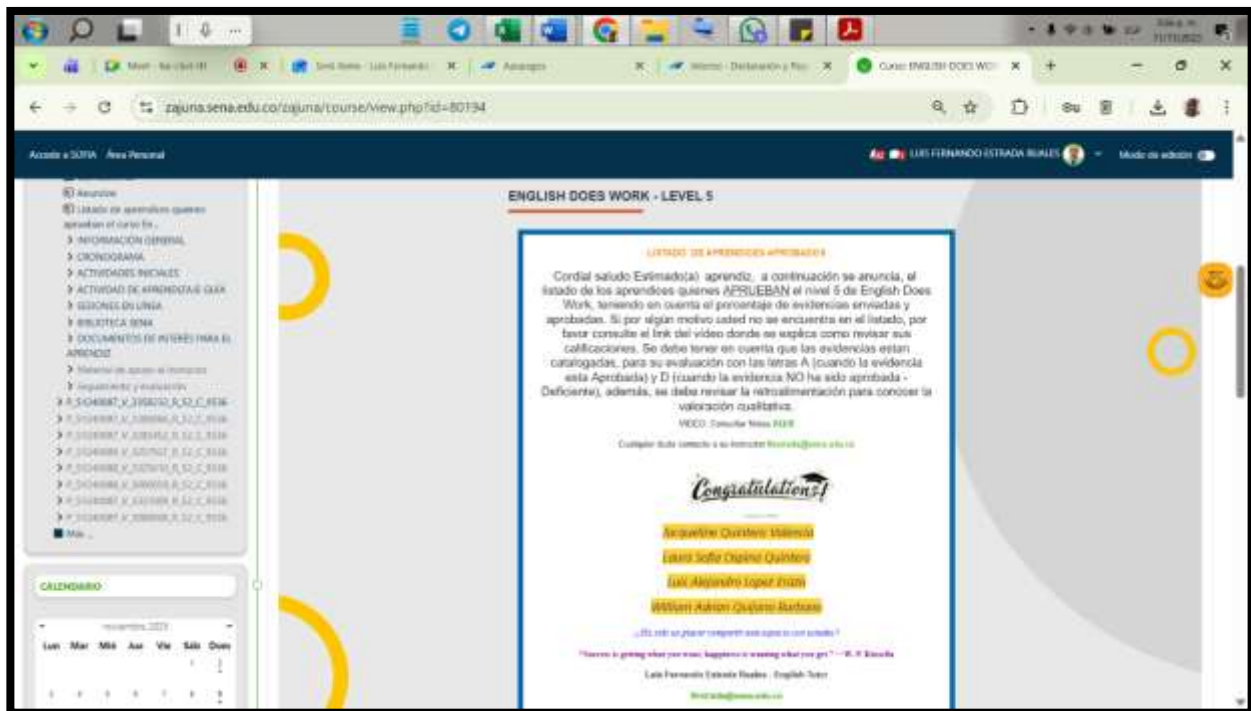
zajuna.sena.edu.co/zajuna/course/view.php?id=80194

Acceder a ZAJUNA   Área Personal

LUIS FERNANDO ESTRADA RUALES   Modo de edición

Avisos
Listado de aprendices quienes aprueban el curso En...
> INFORMACIÓN GENERAL
> CRONOGRAMA
> ACTIVIDADES INICIALES
> ACTIVIDAD DE APRENDIZAJE GUÍA
> SESIONES EN LÍNEA
> BIBLIOTECA SENA
> DOCUMENTOS DE INTERÉS PARA EL APRENDIZ
> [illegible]
> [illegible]
> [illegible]
> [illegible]
> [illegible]
> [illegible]
> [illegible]
> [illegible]
> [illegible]
> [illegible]
Más ...

CALENDARIO
noviembre 2023
Lun Mar Mié Jue Vie Sáb Dom

ENGLISH DOES WORK - LEVEL 5

LISTADO DE APRENDICES APROBADOS

Cordial saludo Estimado(a) aprendiz, a continuación se anuncia, el listado de los aprendices quienes APRUEBAN el nivel 5 de English Does Work, teniendo en cuenta el porcentaje de evidencias enviadas y aprobadas. Si por algún motivo usted no se encuentra en el listado, por favor consulte el link del video donde se explica como revisar sus calificaciones. Se debe tener en cuenta que las evidencias estan catalogadas, para su evaluación con las letras A (cuando la evidencia esta Aprobada) y D (cuando la evidencia NO ha sido aprobada - Deficiente), además, se debe revisar la retroalimentación para conocer la valoración cualitativa.

VIDEO: Consultar Notas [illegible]

Cualquier duda contacte a su Instructor: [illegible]

Congratulations!

Jacqueline Quintero Valencia
Laura Sofia Ospina Quintero
Luis Alejandro Lopez Erazo
William Adrian Quijano Burbano

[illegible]

"Success is getting what you want; happiness is wanting what you get." — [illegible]

Luis Fernando Estrada Ruales - English Tutor

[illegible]